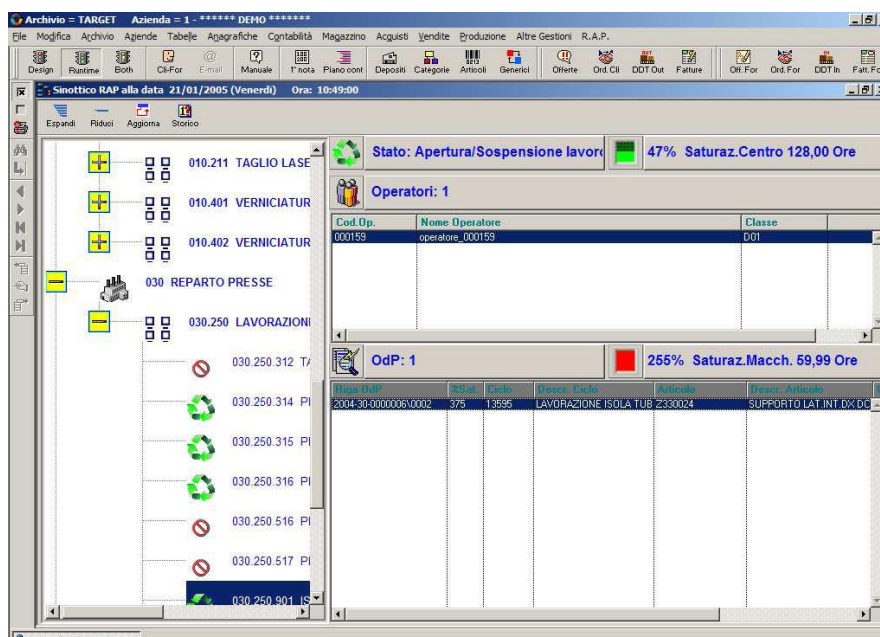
Archivio = TARGET Azienda = 1 - ****** DEMO *******

File Modifica Archivio Aziende Tabelle Anagrafiche Contabilità Magazzino Acquisti Vendite Produzione Altre Gestioni R.A.P.

Design Runtime Both Cli-For E-mail Manuale 1ª nota Piano cont Depositi Categorie Articoli Generici Offerte Ord.Cli DDT Out Fatture Off.For Ord.For DDT In Fatt.Fo

Sinottico RAP alla data 21/01/2005 (Venerdì) Ora: 10:49:00

Espandi Riduci Aggiorna Storico

010.211 TAGLIO LASE

010.401 VERNICIATUR

010.402 VERNICIATUR

030 REPARTO PRESSE

030.250 LAVORAZIONI

030.250.312 T

030.250.314 P

030.250.315 P

030.250.316 P

030.250.516 P

030.250.517 P

030.250.901 IS

Stato: Apertura/Sospensione lavoro

47% Saturaz.Centro 128,00 Ore

Operatori: 1

| Cod.Op. | Nome Operatore | Classe |
|---|---|---|
| 000159 | operatore_000159 | D01 |

OdP: 1

255% Saturaz.Macch. 59,99 Ore

| Riga OdP | %Sat | Ciclo | Descr. Ciclo | Articolo | Descr. Articolo |
|---|---|---|---|---|---|
| 2004-30-0000006\0002 | 375 | 13595 | LAVORAZIONE ISOLA TUB | Z330024 | SUPPORTO LAT.INT.DX DC |